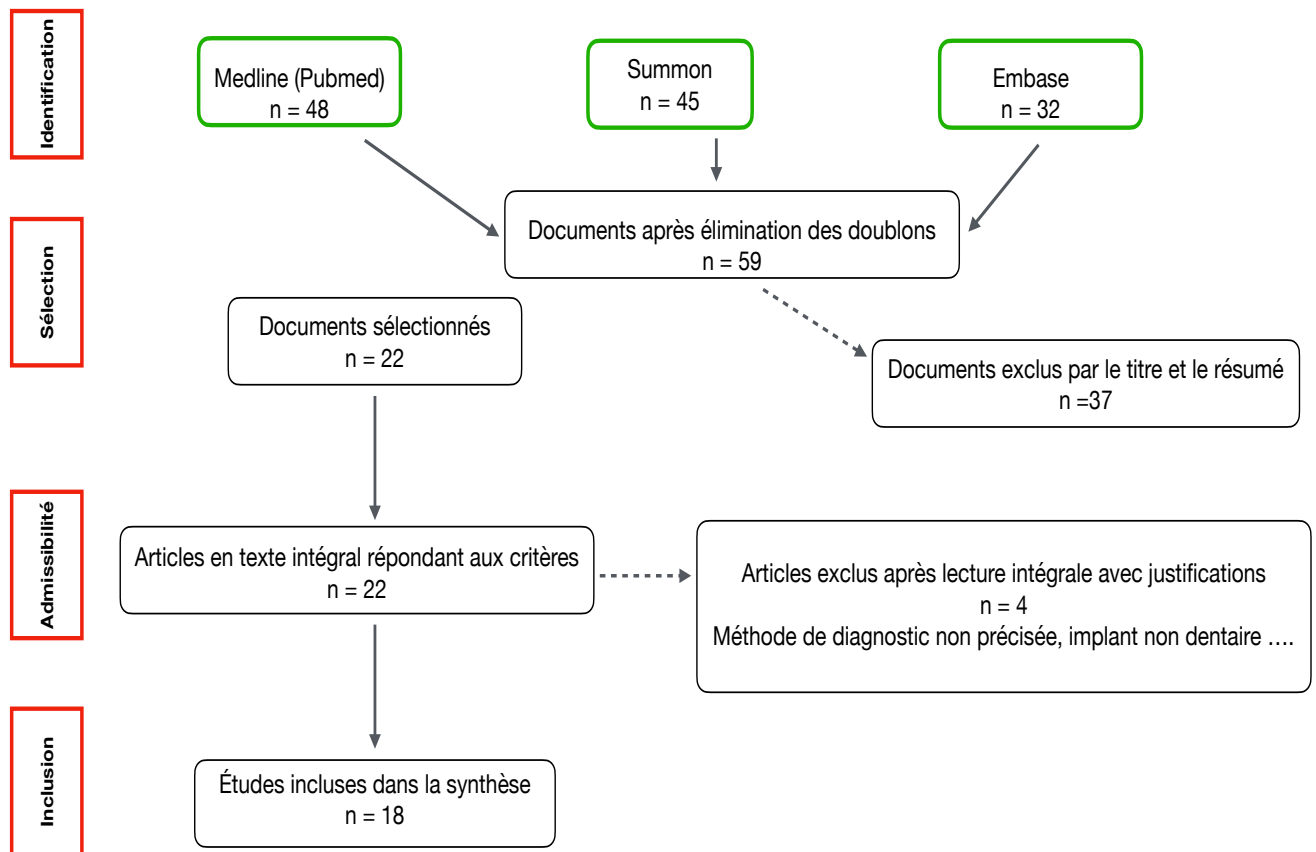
Identification

Medline (Pubmed)
n = 48

Summon
n = 45

Embase
n = 32

Sélection

Documents après élimination des doublons
n = 59

Documents sélectionnés
n = 22

Documents exclus par le titre et le résumé
n =37

Admissibilité

Articles en texte intégral répondant aux critères
n = 22

Articles exclus après lecture intégrale avec justifications
n = 4
Méthode de diagnostic non précisée, implant non dentaire ….

Inclusion

Études incluses dans la synthèse
n = 18